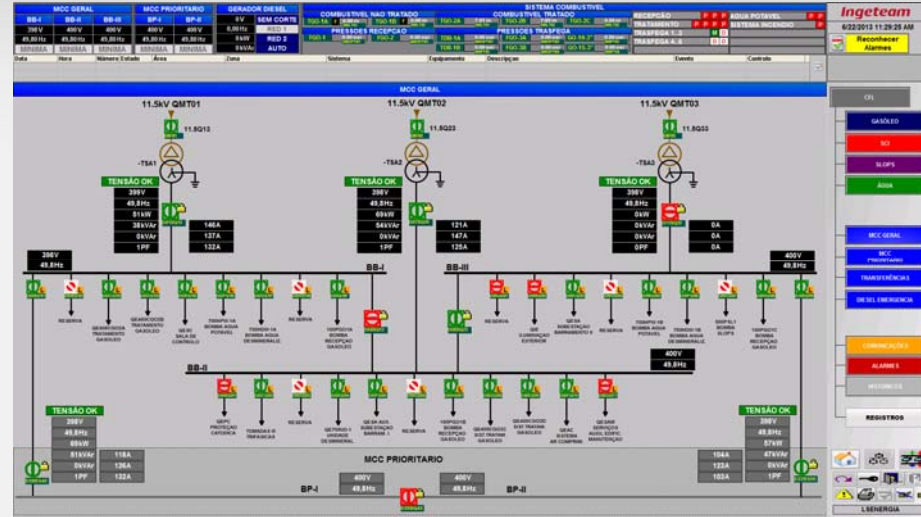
MCC GERAL
BB-I BB-II BB-III
398V 400V 400V
49,80Hz 49,80Hz 49,80Hz
MINIMA MINIMA MINIMA

MCC PRIORITARIO
BP-I BP-II
400V 400V
49,80Hz 49,80Hz
MINIMA MINIMA

GERADOR DIESEL
0V SEM CORTE
0,00Hz RED 1
0kW RED 2
0kVAr AUTO

SISTEMA COMBUSTIVEL
COMBUSTIVEL NAO TRATADO
COMBUSTIVEL TRATADO
PRESSOES RECEPCAO
PRESSOES TRASFEGA

RECEPÇÃO
TRATAMENTO
TRASFEGA 1, 2
TRASFEGA 4, 6
AGUA POTAVEL
SISTEMA INCENDIO

Ingeteam
6/22/2013 11:29:25 AM
Reconhecer Alarmes

Data | Hora | Número Estado | Área | Zona | Sistema | Equipamento | Descrição | Evento | Contrato

MCC GERAL

11.5kV QMT01
11.5Q13
-TSA1
TENSÃO OK
398V
49,8Hz
51kW
38kVAr
0kVAr
1PF
146A
137A
132A

11.5kV QMT02
11.5Q23
-TSA2
TENSÃO OK
398V
49,8Hz
69kW
54kVAr
0kVAr
1PF
121A
147A
125A

11.5kV QMT03
11.5Q33
-TSA3
TENSÃO OK
398V
49,8Hz
0kW
0kVAr
0kVAr
0PF
0A
0A
0A

398V
49,8Hz
400V
49,8Hz

BB-I
BB-III
BB-II

RESERVA
GEAR/GOOS TRATAMENTO GASOLEO
GEAR/GOOS TRATAMENTO GASOLEO
QEIE SALA DE CONTROLO
TSMAP01A BOMBA AGUA POTAVEL
TSMAP01B BOMBA AGUA DESMINERALIZ
RESERVA
TSRPC01A BOMBA RECEPÇÃO GASOLEO
RESERVA
QIE COMBUSTIVEL EXTERIOR
QE SA SUBESTAÇÃO BARRAMENTO II
RESERVA
TSMAP01B BOMBA AGUA POTAVEL
TSMAP01B BOMBA AGUA DESMINERALIZ
TSMSPL1 BOMBA SLOPS
TSRPC01C BOMBA RECEPÇÃO GASOLEO

400V
49,8Hz

QEPC PROTECÇÃO CATODICA
TOMADAS E TRAFASICAS
RESERVA
QETRIND-1 UNIDADE DESMINERAL
QE SA AUX SUBESTAÇÃO BARRAME. 1
RESERVA
TSRPC01B BOMBA RECEPÇÃO GASOLEO
GEAR/GOOS SIST TRATAM GASOLEO
GEAR/GOOS SIST TRATAM GASOLEO
QEAC SISTEMA AR COMPRIM
QESAR SERVIÇOS AUXIL EDIFIC MANUTENÇÃO

TENSÃO OK
398V
49,8Hz
69kW
51kVAr
0kVAr
1PF
118A
136A
132A

TENSÃO OK
398V
49,8Hz
57kW
47kVAr
0kVAr
1PF
104A
123A
103A

MCC PRIORITARIO
BP-I
400V
49,8Hz
BP-II
400V
49,8Hz

CFL
GASÓLEO
SCI
SLOPS
ÁGUA
MCC GERAL
MCC PRIORITARIO
TRANSFERÊNCIAS
DIESEL EMERGENCIA
COMUNICAÇÕES
ALARMES
HISTORICOS
REGISTROS
LSENERGIA